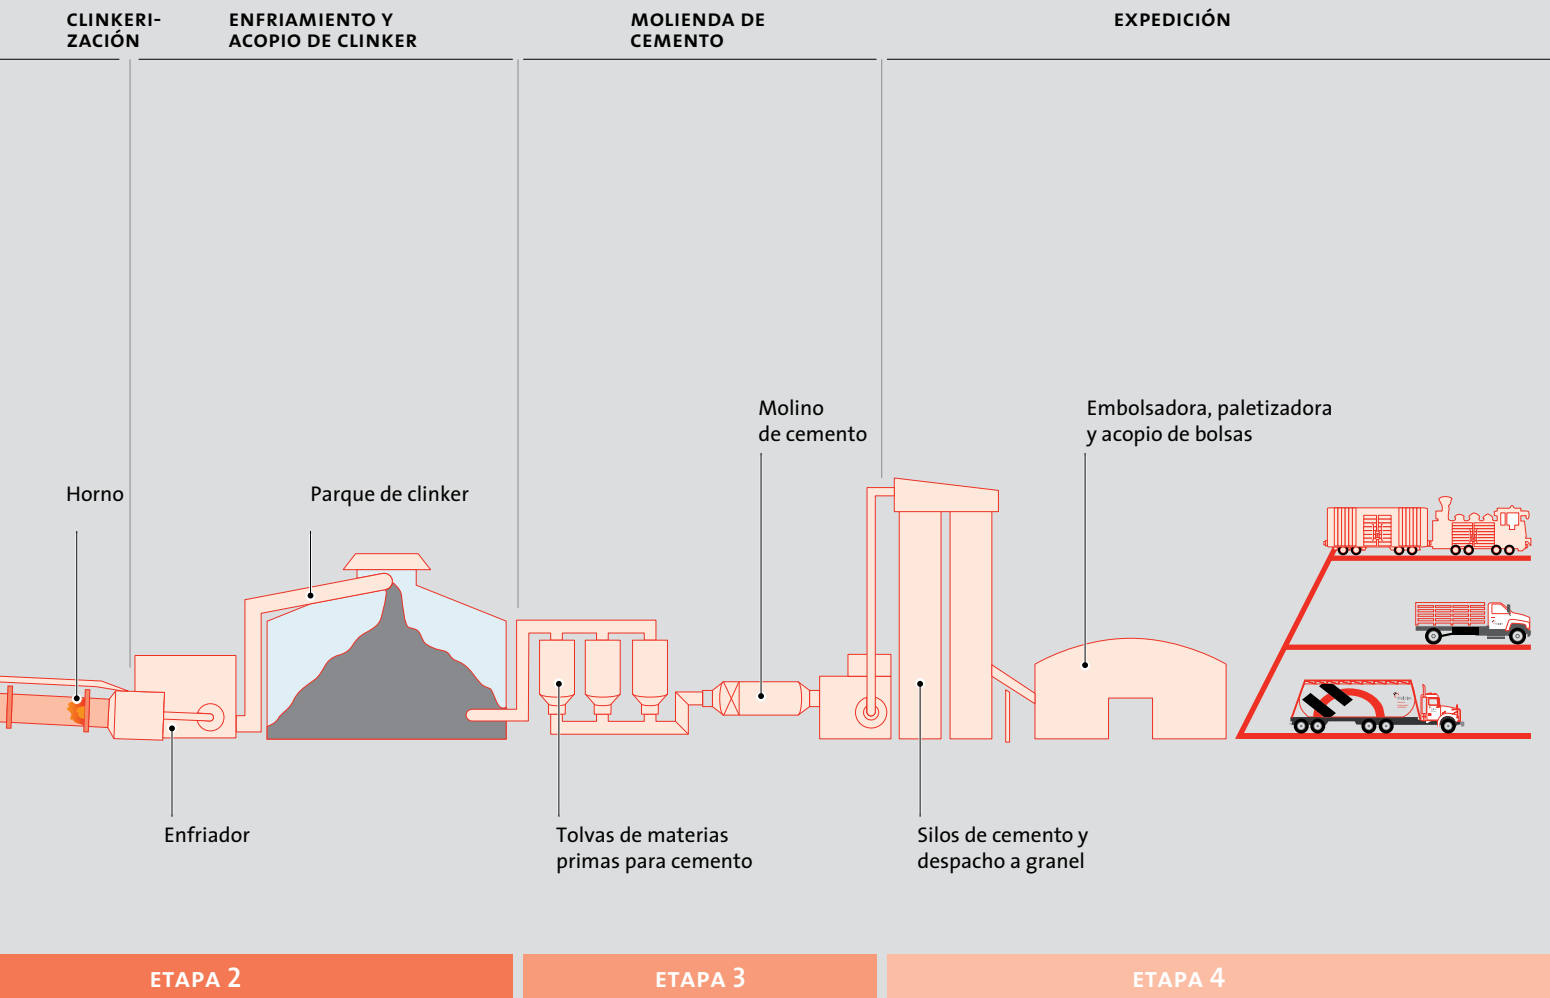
CLINKERIZACIÓN

ENFRIAMIENTO Y ACOPIO DE CLINKER

MOLIENDA DE CEMENTO

EXPEDICIÓN

Horno

Parque de clinker

Molino de cemento

Embolsadora, paletizadora y acopio de bolsas

Enfriador

Tolvas de materias primas para cemento

Silos de cemento y despacho a granel

ETAPA 2

ETAPA 3

ETAPA 4